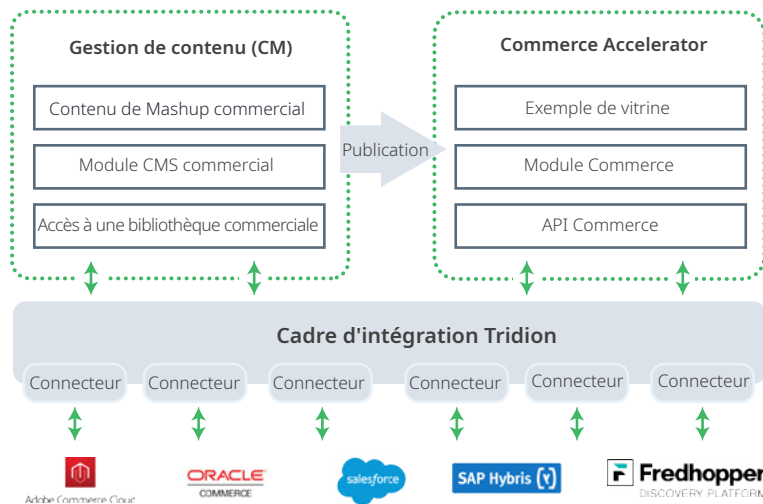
Gestion de contenu (CM)

Contenu de Mashup commercial

Module CMS commercial

Accès à une bibliothèque commerciale

Publication

Commerce Accelerator

Exemple de vitrine

Module Commerce

API Commerce

Cadre d'intégration Tridion

Connecteur

Connecteur

Connecteur

Connecteur

Connecteur

Connecteur

Adobe Commerce Cloud

ORACLE COMMERCE

salesforce

SAP Hybris

Fredhopper DISCOVERY PLATFORM